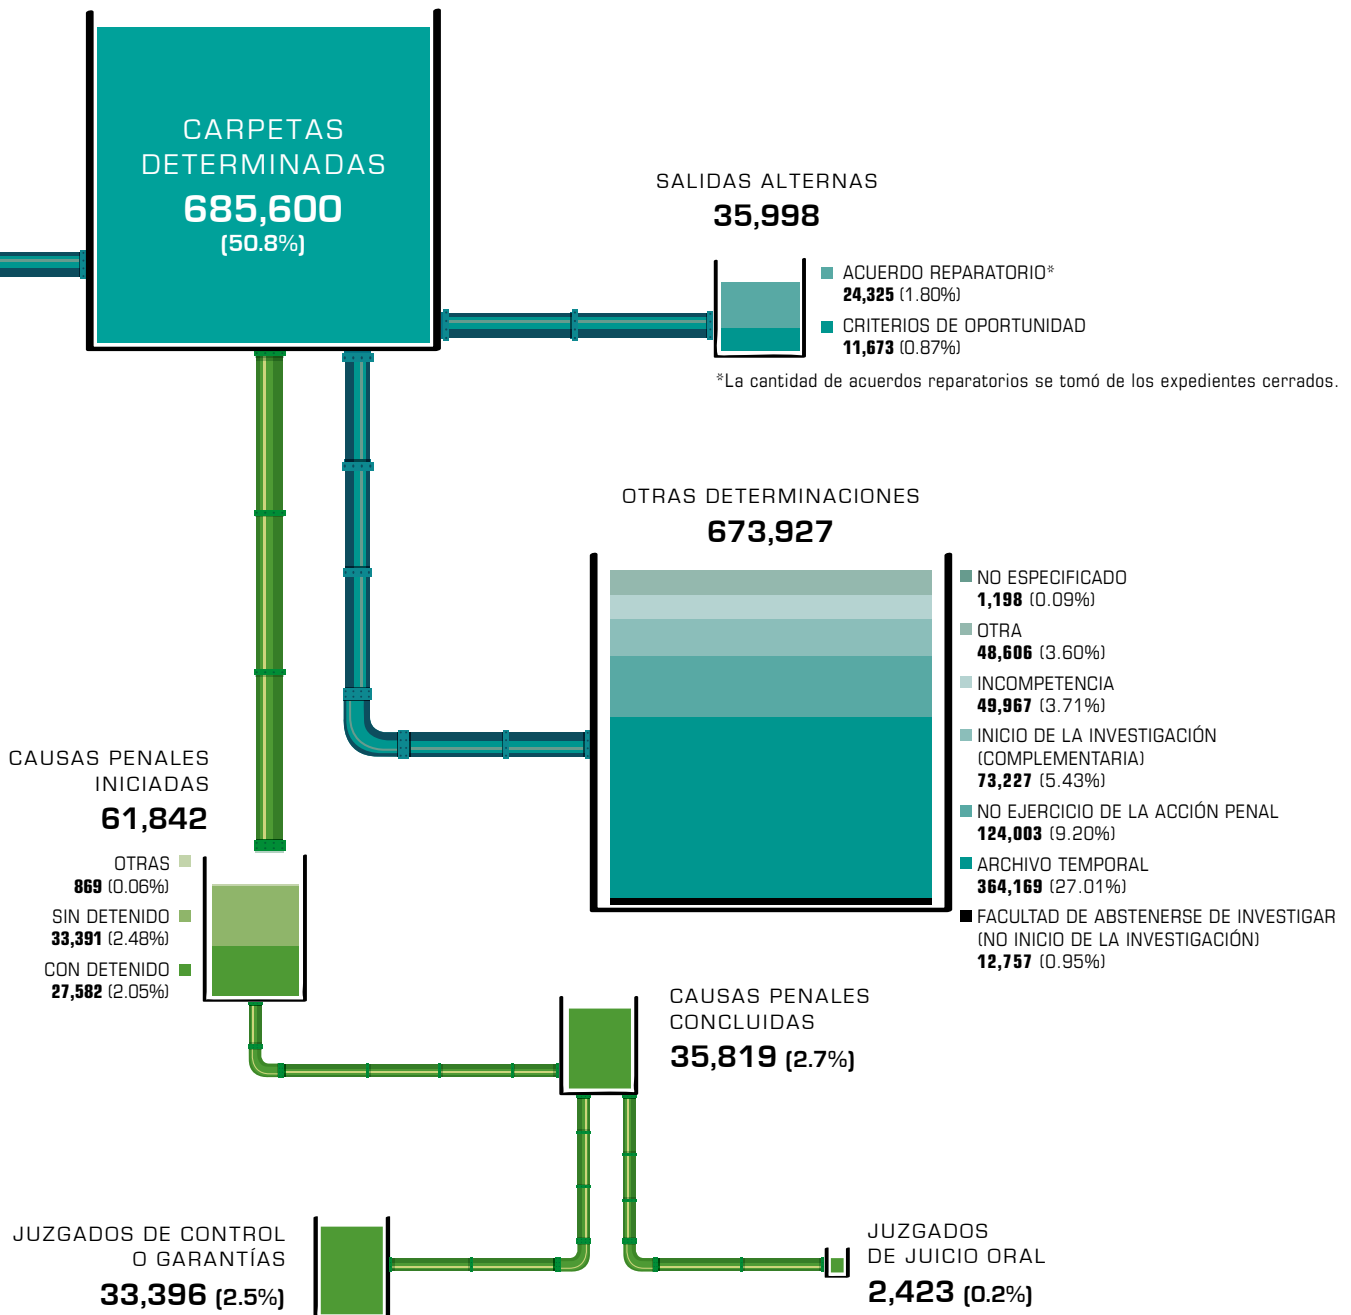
CARPETAS DETERMINADAS
685,600
(50.8%)

SALIDAS ALTERNAS
35,998

ACUERDO REPARATORIO*
24,325 (1.80%)

CRITERIOS DE OPORTUNIDAD
11,673 (0.87%)

*La cantidad de acuerdos reparatorios se tomó de los expedientes cerrados.

OTRAS DETERMINACIONES
673,927

NO ESPECIFICADO
1,198 (0.09%)

OTRA
48,606 (3.60%)

INCOMPETENCIA
49,967 (3.71%)

INICIO DE LA INVESTIGACIÓN (COMPLEMENTARIA)
73,227 (5.43%)

NO EJERCICIO DE LA ACCIÓN PENAL
124,003 (9.20%)

ARCHIVO TEMPORAL
364,169 (27.01%)

FACULTAD DE ABSTENERSE DE INVESTIGAR (NO INICIO DE LA INVESTIGACIÓN)
12,757 (0.95%)

CAUSAS PENALES INICIADAS
61,842

OTRAS
869 (0.06%)

SIN DETENIDO
33,391 (2.48%)

CON DETENIDO
27,582 (2.05%)

CAUSAS PENALES CONCLUIDAS
35,819 (2.7%)

JUZGADOS DE CONTROL O GARANTÍAS
33,396 (2.5%)

JUZGADOS DE JUICIO ORAL
2,423 (0.2%)